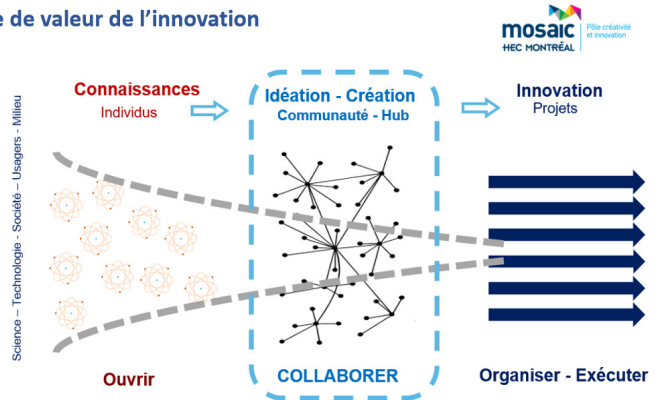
e de valeur de l'innovation

mosaic
HEC MONTRÉAL
Pôle créativité et innovation

Connaissances
Individus

Idéation - Création
Communauté - Hub

Innovation
Projets

Science – Technologie - Société – Usagers - Milieu

Ouvrir

COLLABORER

Organiser - Exécuter